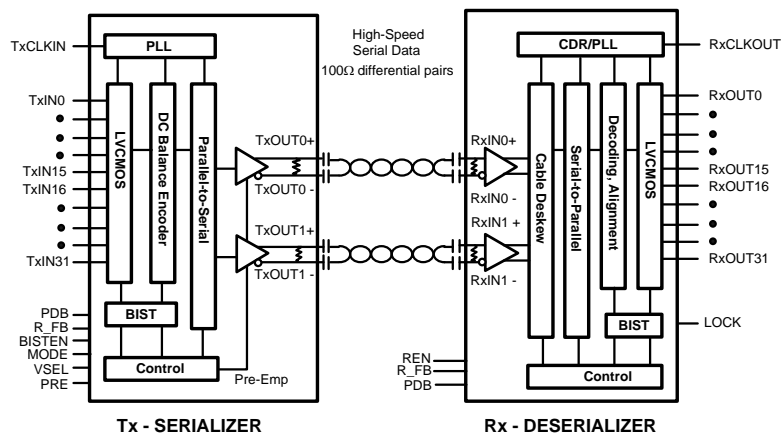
TxCLKIN
PLL
TxIN0
TxIN15
TxIN16
TxIN31
LVCMOS
DC Balance Encoder
Parallel-to-Serial
BIST
PDB
R_FB
BISTEN
MODE
VSEL
PRE
Control
Pre-Emp
TxOUT0+
TxOUT0 -
TxOUT1+
TxOUT1 -

High-Speed
Serial Data
100Ω differential pairs

RxIN0+
RxIN0 -
RxIN1 +
RxIN1 -
CDR/PLL
RxCLKOUT
Cable Deskew
Serial-to-Parallel
Decoding, Alignment
LVCMOS
RxOUT0
RxOUT15
RxOUT16
RxOUT31
BIST
LOCK
REN
R_FB
PDB
Control

Tx - SERIALIZER

Rx - DESERIALIZER